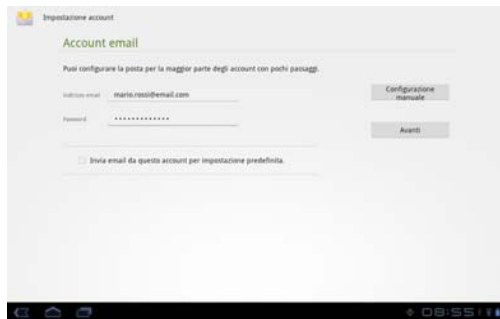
Impostazione account

Account email

Puoi configurare la posta per la maggior parte degli account con pochi passaggi.

Indirizzo email mario.rossi@email.com

Password ••••••••••••••

Configurazione manuale

Avanti

Invia email da questo account per impostazione predefinita.

08:55